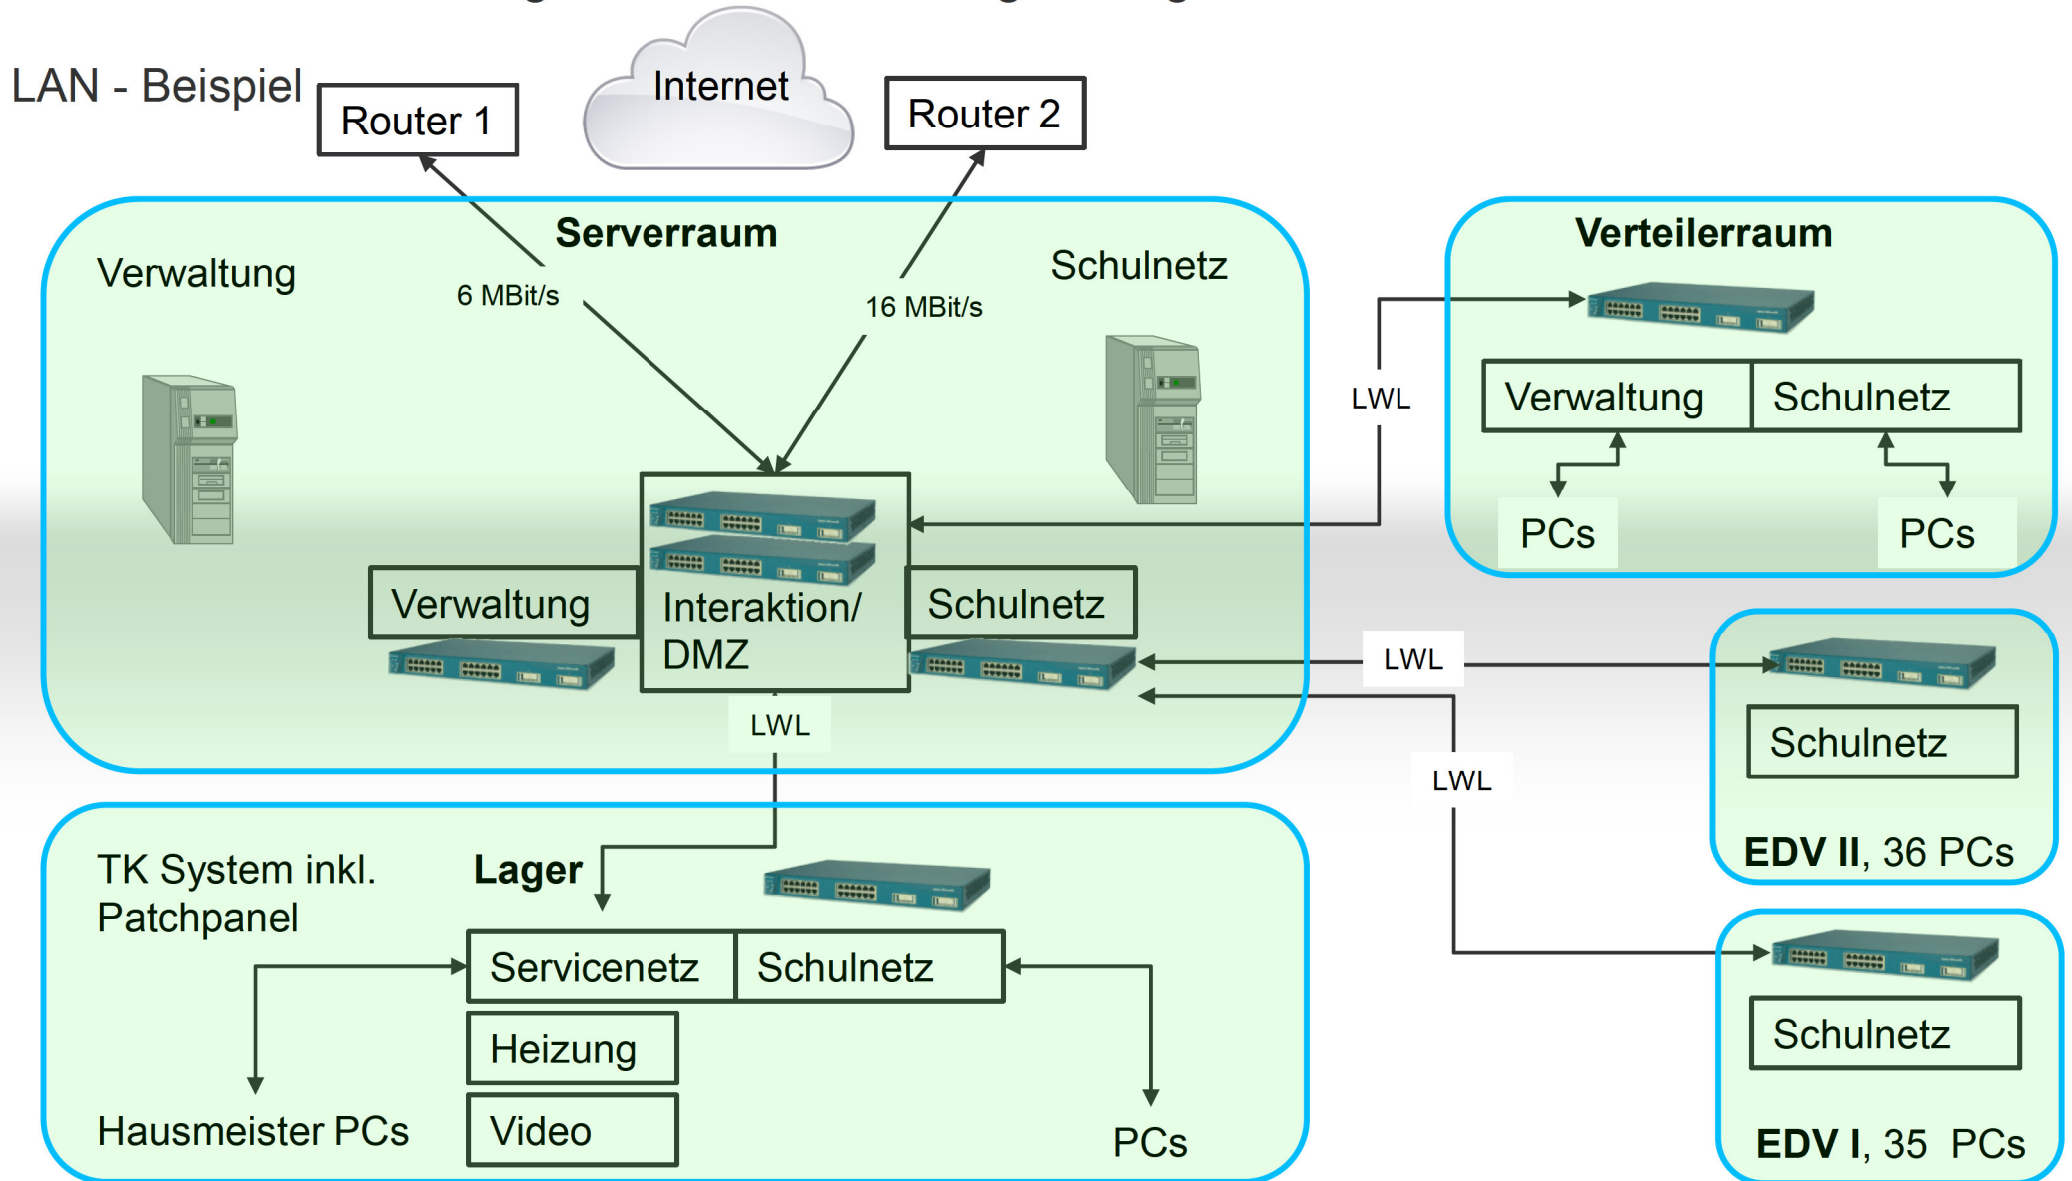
LAN - Beispiel

Router 1

Internet

Router 2

Serverraum

Verwaltung

6 MBit/s

16 MBit/s

Schulnetz

Verwaltung

Interaktion/ DMZ

Schulnetz

LWL

Verteilerraum

LWL

Verwaltung

Schulnetz

PCs

PCs

LWL

Schulnetz

LWL

EDV II, 36 PCs

TK System inkl. Patchpanel

Lager

Servicenetz

Schulnetz

Heizung

Video

Hausmeister PCs

PCs

Schulnetz

EDV I, 35 PCs